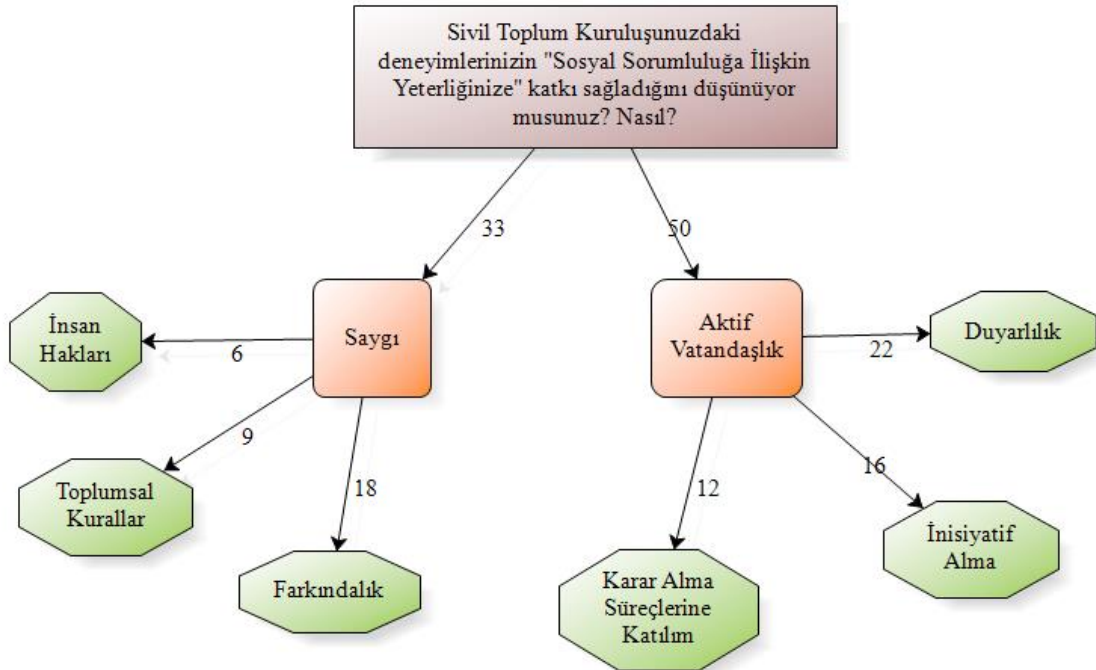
Sivil Toplum Kuruluşunuzdaki deneyimlerinizin "Sosyal Sorumluluğa İlişkin Yeterliğinize" katkı sağladığını düşünüyor musunuz? Nasıl?

33

50

Saygı

Aktif Vatandaşlık

İnsan Hakları

6

Duyarlılık

22

9

Toplumsal Kurallar

18

Farkındalık

12

Karar Alma Süreçlerine Katılım

16

İnisiyatif Alma